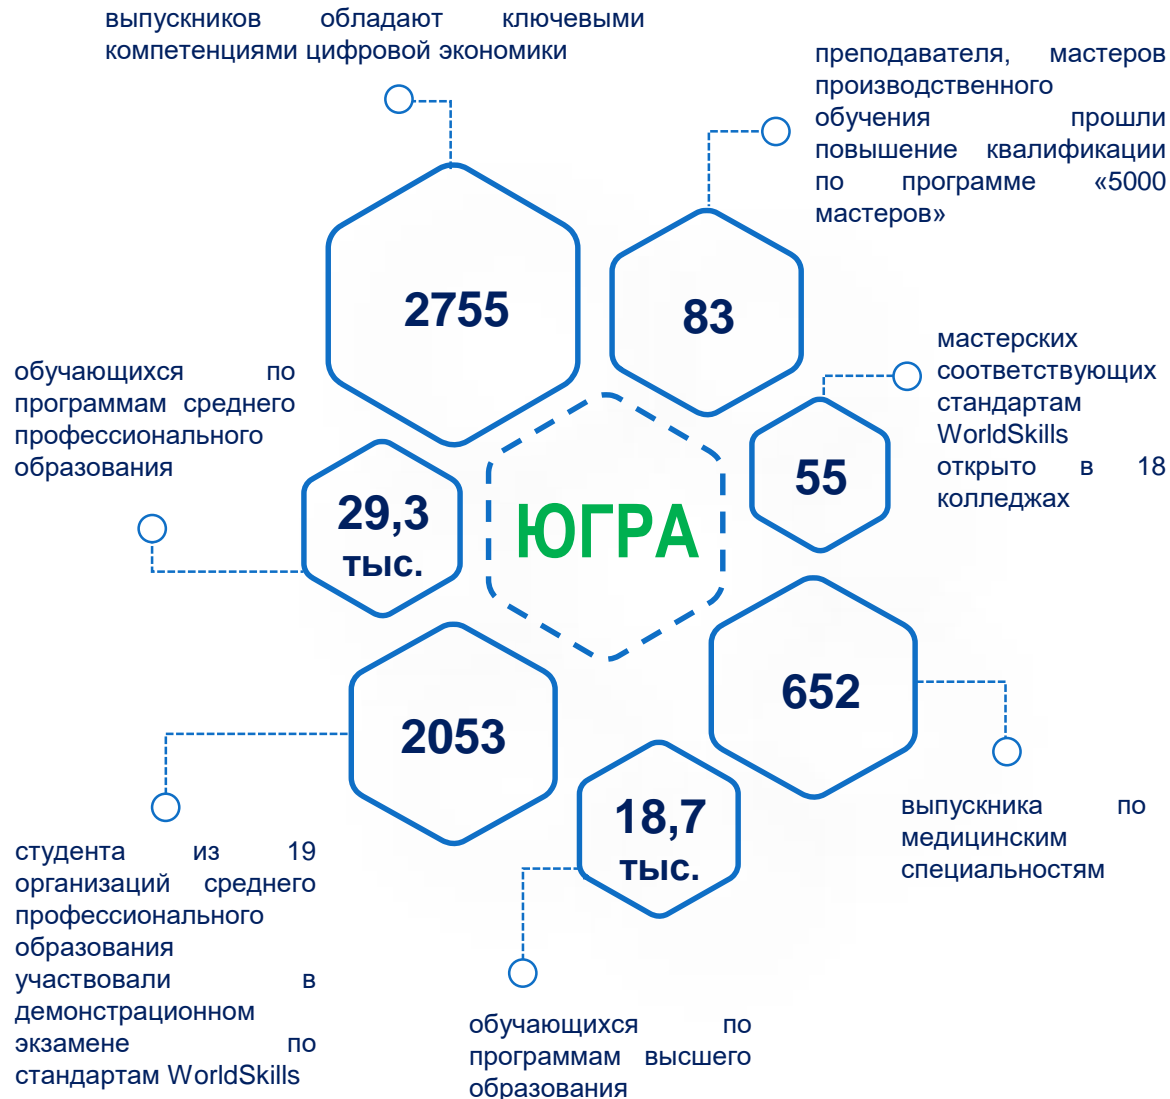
выпускников обладают ключевыми компетенциями цифровой экономики

преподавателя, мастеров производственного обучения прошли повышение квалификации по программе «5000 мастеров»

2755

83

мастерских соответствующих стандартам WorldSkills открыто в 18 колледжах

обучающихся по программам среднего профессионального образования

55

29,3 тыс.

ЮГРА

652

2053

выпускника по медицинским специальностям

18,7 тыс.

студента из 19 организаций среднего профессионального образования участвовали в демонстрационном экзамене по стандартам WorldSkills

обучающихся по программам высшего образования